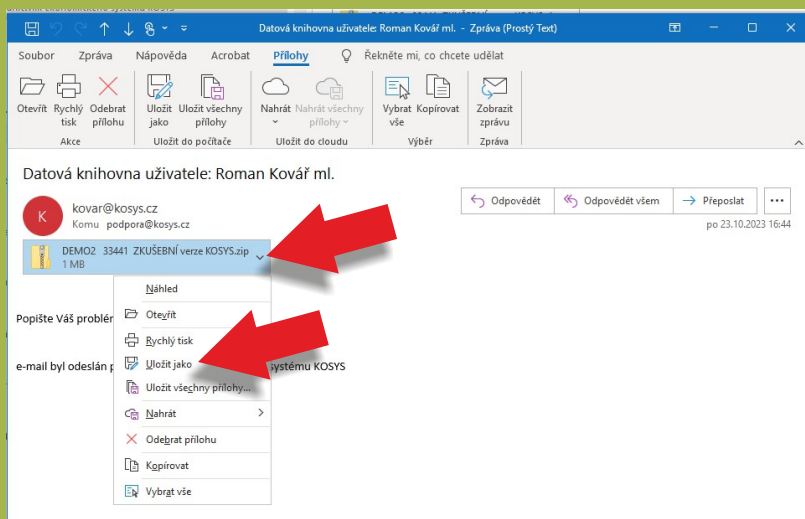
Datová knihovna uživatele: Roman Kovář ml. - Zpráva (Prostý Text)

Soubor Zpráva Nápověda Acrobat Přílohy Řekněte mi, co chcete udělat

Otevřít Rychlý tisk Odebrat přílohu
Akce
Uložit jako Uložit všechny přílohy
Uložit do počítače
Nahrát Nahrát všechny přílohy
Uložit do cloudu
Vybrat vše Kopírovat
Výběr
Zobrazit zprávu
Zpráva

Datová knihovna uživatele: Roman Kovář ml.

K kovar@kosys.cz
Komu podpora@kosys.cz

Odpovědět Odpovědět všem Přeposlat ...
po 23.10.2023 16:44

DEMO2 33441 ZKUŠEBNÍ verze KOSYS.zip
1 MB

Náhled
Otevřít
Rychlý tisk
Uložit jako
Uložit všechny přílohy...
Nahrát
Odebrat přílohu
Kopírovat
Vybrat vše

Popište Váš problém

e-mail byl odeslán p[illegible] systému KOSYS